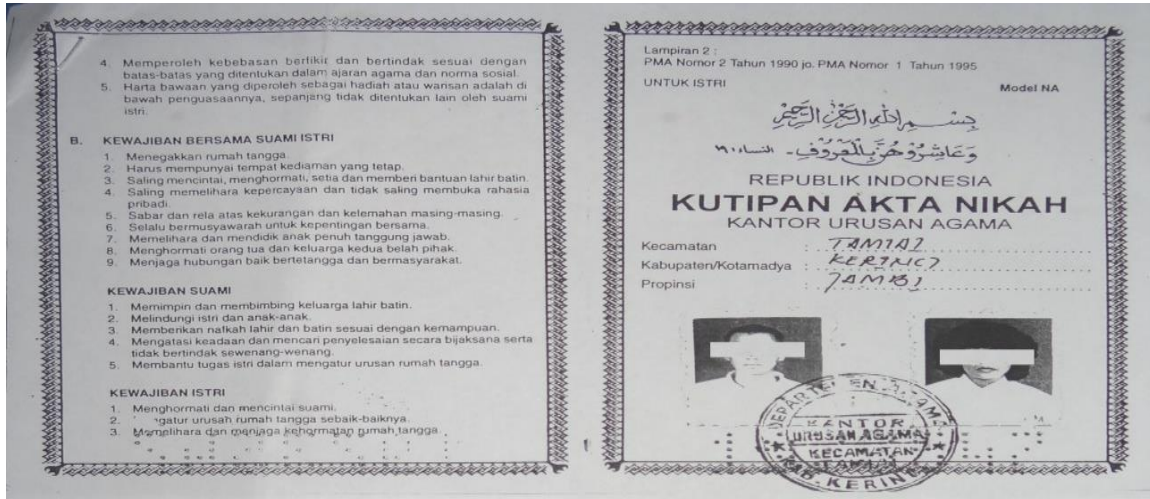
4. Memperoleh kebebasan berfikir dan bertindak sesuai dengan batas-batas yang ditentukan dalam ajaran agama dan norma sosial.
5. Harta bawaan yang diperoleh sebagai hadiah atau warisan adalah di bawah penguasaannya, sepanjang tidak ditentukan lain oleh suami istri.

B. KEWAJIBAN BERSAMA SUAMI ISTRI
1. Menegakkan rumah tangga.
2. Harus mempunyai tempat kediaman yang tetap.
3. Saling mencintai, menghormati, setia dan memberi bantuan lahir batin.
4. Saling memelihara kepercayaan dan tidak saling membuka rahasia pribadi.
5. Sabar dan rela atas kekurangan dan kelemahan masing-masing.
6. Selalu bermusyawarah untuk kepentingan bersama.
7. Memelihara dan mendidik anak penuh tanggung jawab.
8. Menghormati orang tua dan keluarga kedua belah pihak.
9. Menjaga hubungan baik bertetangga dan bermasyarakat.

KEWAJIBAN SUAMI
1. Memimpin dan membimbing keluarga lahir batin.
2. Melindungi istri dan anak-anak.
3. Memberikan nafkah lahir dan batin sesuai dengan kemampuan.
4. Mengatasi keadaan dan mencari penyelesaian secara bijaksana serta tidak bertindak sewenang-wenang.
5. Membantu tugas istri dalam mengatur urusan rumah tangga.

KEWAJIBAN ISTRI
1. Menghormati dan mencintai suami.
2. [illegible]gatur urusan rumah tangga sebaik-baiknya.
3. Memelihara dan menjaga kehormatan rumah tangga.

Lampiran 2 :
PMA Nomor 2 Tahun 1990 jo. PMA Nomor 1 Tahun 1995
UNTUK ISTRI
Model NA

بسم الله الرحمن الرحيم
وعاشروهن بالمعروف - النساء ١٩

REPUBLIK INDONESIA
KUTIPAN AKTA NIKAH
KANTOR URUSAN AGAMA

Kecamatan : TAMIAI
Kabupaten/Kotamadya : KERINCI
Propinsi : JAMBI

DEPARTEMEN A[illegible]AMA
KANTOR
URUSAN AGAMA
KECAMATAN
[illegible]
KAB. KERIN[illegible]